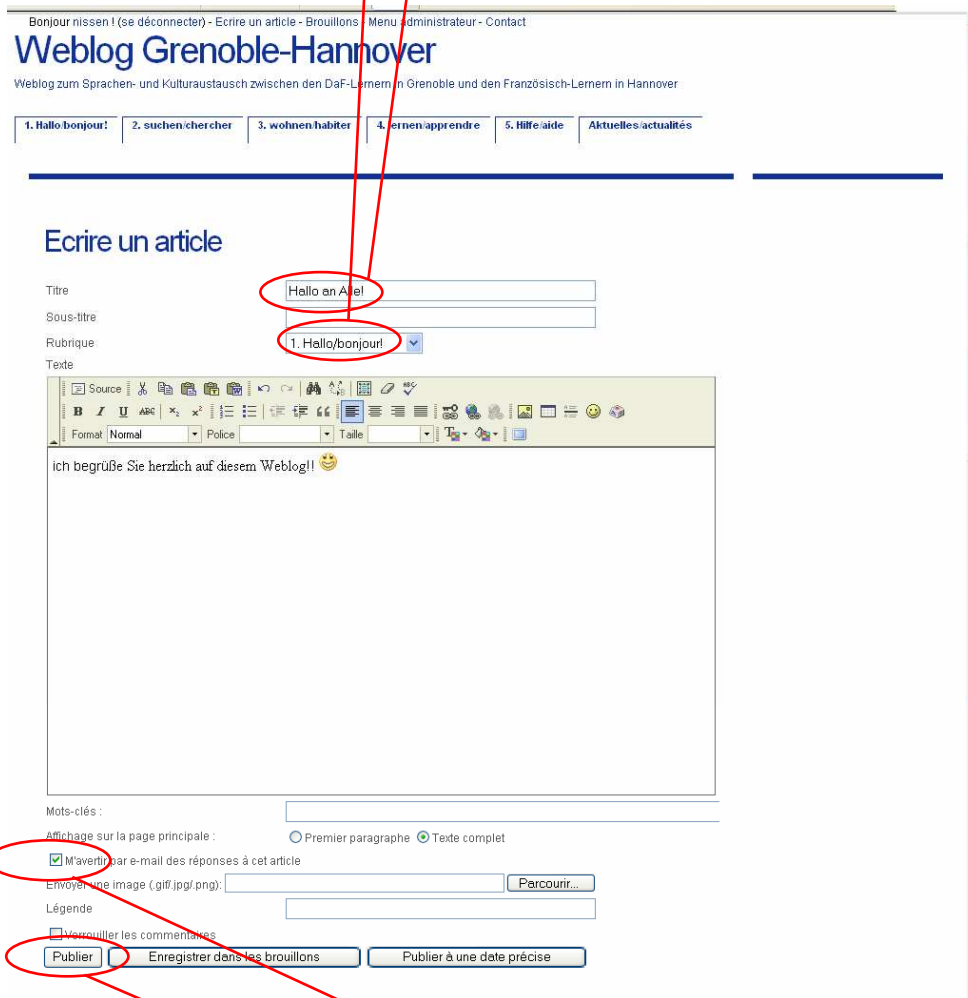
Bonjour nissen ! (se déconnecter) - Ecrire un article - Brouillons - Menu administrateur - Contact

Weblog Grenoble-Hannover

Weblog zum Sprachen- und Kulturaustausch zwischen den DaF-Lernern in Grenoble und den Französisch-Lernern in Hannover

1. Hallo/bonjour! | 2. suchen/chercher | 3. wohnen/habiter | 4. lernen/apprendre | 5. Hilfe/aide | Aktuelles/actualités

Ecrire un article

Titre: Hallo an Alle!

Sous-titre

Rubrique: 1. Hallo/bonjour!

Texte

Source

Format Normal | Police | Taille

ich begrüße Sie herzlich auf diesem Weblog!!

Mots-clés :

Affichage sur la page principale : Premier paragraphe | Texte complet

M'avertir par e-mail des réponses à cet article

Envoyer une image (.gif/.jpg/.png): Parcourir...

Légende

Verrouiller les commentaires

Publier | Enregistrer dans les brouillons | Publier à une date précise